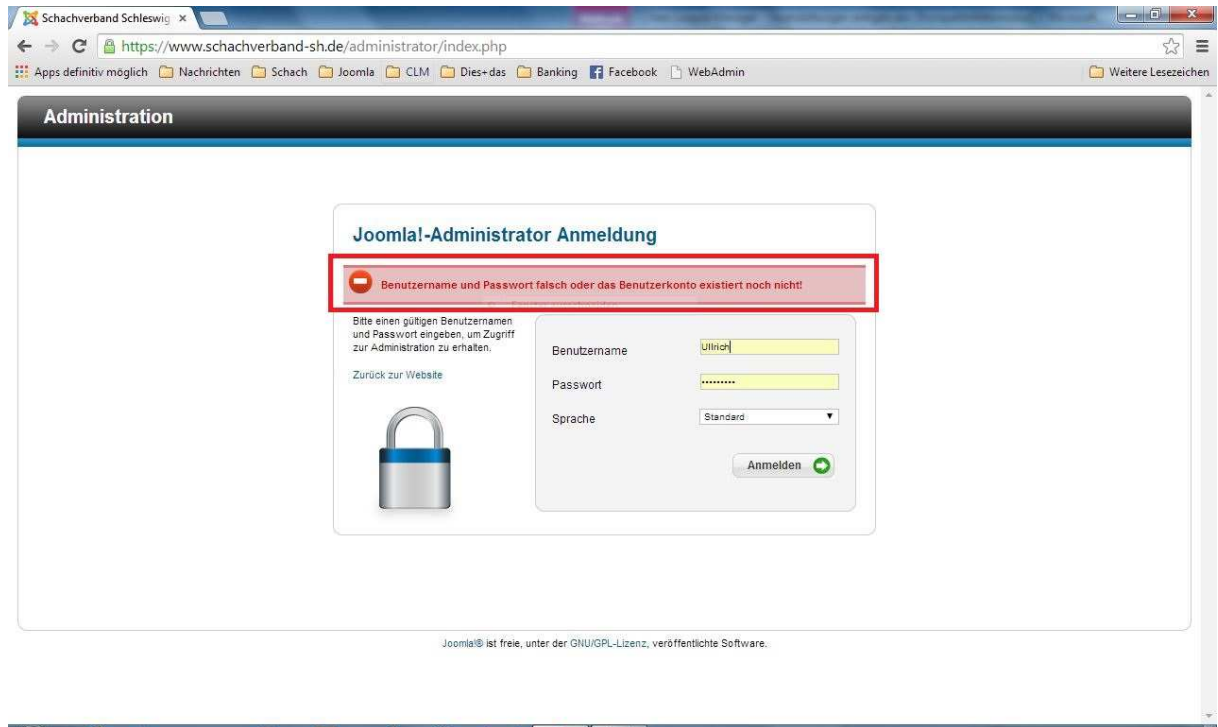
Schachverband Schleswig ×

https://www.schachverband-sh.de/administrator/index.php

Apps definitiv möglich Nachrichten Schach Joomla CLM Dies+das Banking Facebook WebAdmin Weitere Lesezeichen

Administration

Joomla!-Administrator Anmeldung

Benutzername und Passwort falsch oder das Benutzerkonto existiert noch nicht!

Bitte einen gültigen Benutzernamen und Passwort eingeben, um Zugriff zur Administration zu erhalten.

Zurück zur Website

Benutzername Ullrich

Passwort ••••••••••

Sprache Standard

Anmelden

Joomla!® ist freie, unter der GNU/GPL-Lizenz, veröffentlichte Software.